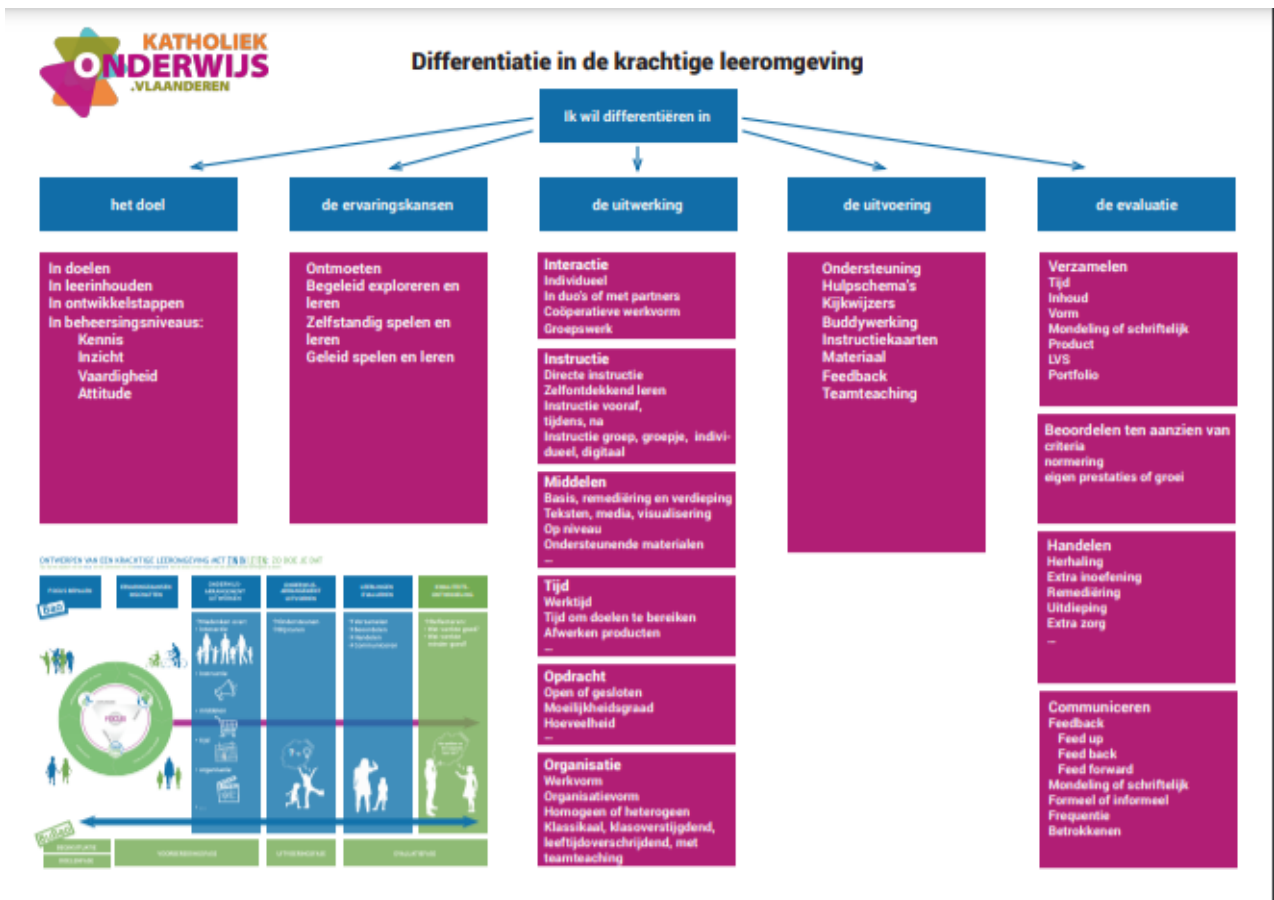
KATHOLIEK ONDERWIJS .VLAANDEREN

Differentiatie in de krachtige leeromgeving

Ik wil differentiëren in

het doel

In doelen
In leerinhouden
In ontwikkelstappen
In beheersingsniveaus:
Kennis
Inzicht
Vaardigheid
Attitude

de ervaringskansen

Ontmoeten
Begeleid exploreren en leren
Zelfstandig spelen en leren
Geleid spelen en leren

de uitwerking

Interactie
Individueel
In duo's of met partners
Coöperatieve werkvorm
Groepswerk

Instructie
Directe instructie
Zelfontdekkend leren
Instructie vooraf, tijdens, na
Instructie groep, groepje, individueel, digitaal

Middelen
Basis, remediëring en verdieping
Teksten, media, visualisering
Op niveau
Ondersteunende materialen
...

Tijd
Werktijd
Tijd om doelen te bereiken
Afwerken producten
...

Opdracht
Open of gesloten
Moeilijkheidsgraad
Hoeveelheid
...

Organisatie
Werkvorm
Organisatievorm
Homogeen of heterogeen
Klassikaal, klasoverstijgend, leeftijdoverschrijdend, met teamteaching

de uitvoering

Ondersteuning
Hulpschema's
Kijkwijzers
Buddywerking
Instructiekaarten
Materiaal
Feedback
Teamteaching

de evaluatie

Verzamelen
Tijd
Inhoud
Vorm
Mondeling of schriftelijk
Product
LVS
Portfolio

Beoordelen ten aanzien van
criteria
normering
eigen prestaties of groei

Handelen
Herhaling
Extra inoefening
Remediëring
Uitdieping
Extra zorg
...

Communiceren
Feedback
Feed up
Feed back
Feed forward
Mondeling of schriftelijk
Formeel of informeel
Frequentie
Betrokkenen

ONTWERPEN VAN EEN KRACHTIGE LEEROMGEVING MET ZIN IN LEREN! ZO DOE JE DAT
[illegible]
FOCUS BEPALEN | ERVARINGSKANSEN BEDENKEN | ONDERWIJSARRANGEMENT UITWERKEN | ONDERWIJSARRANGEMENT UITVOEREN | LEERLINGEN EVALUEREN | EVALUATIE-REFLECTIE
FOCUS
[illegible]
VOORBEREIDINGSFASE | UITVOERINGSFASE | EVALUATIEFASE